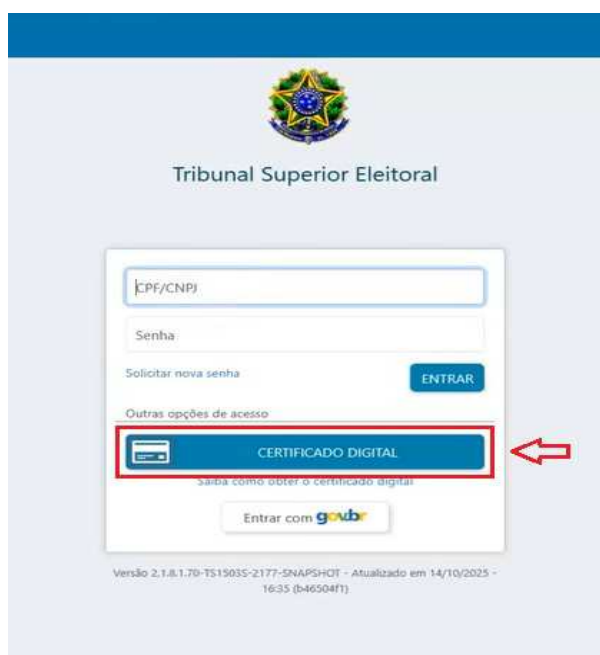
Tribunal Superior Eleitoral

CPF/CNPJ

Senha

Solicitar nova senha

ENTRAR

Outras opções de acesso

CERTIFICADO DIGITAL

Saiba como obter o certificado digital

Entrar com gov.br

Versão 2.1.8.1.70-TS1503S-2177-SNAPSHOT - Atualizado em 14/10/2025 - 16:35 (b46504f1)